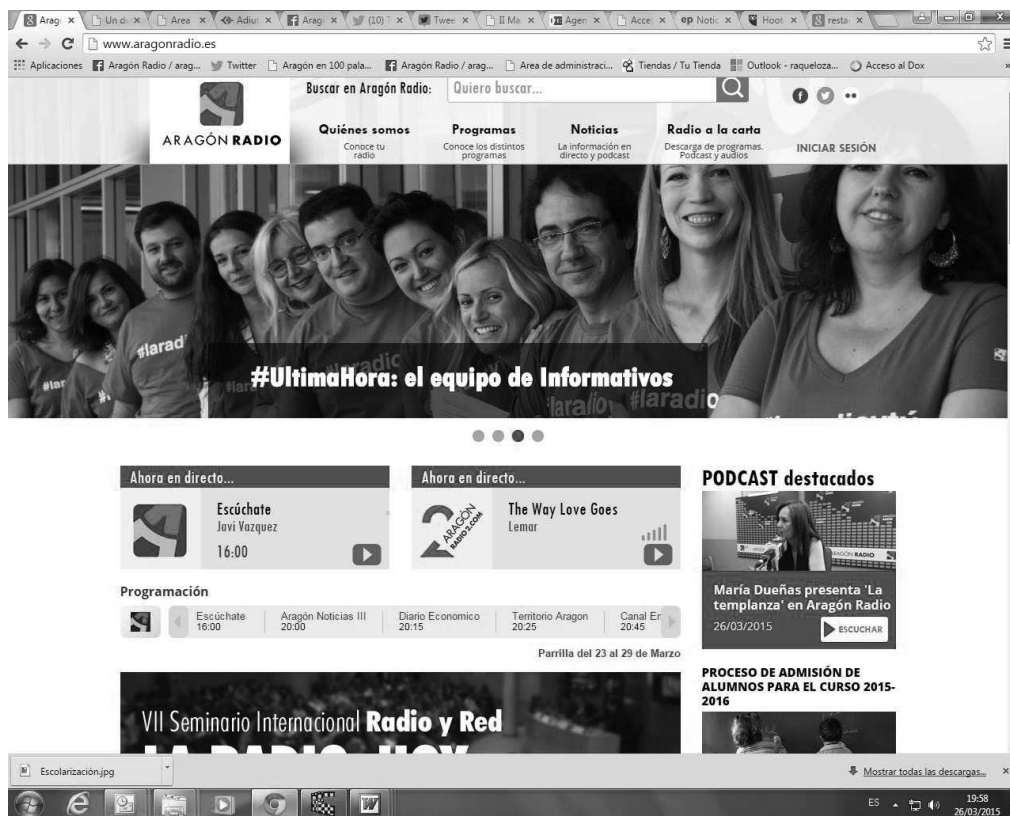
Arag × | Un d× | Area × | Adiu × | Arag × | (10) × | Twe × | Il Ma × | Agen × | Acce × | ep Notic × | Hoot × | resta ×

www.aragonradio.es

Aplicaciones | Aragón Radio / arag... | Twitter | Aragón en 100 pala... | Aragón Radio / arag... | Area de administraci... | Tiendas / Tu Tienda | Outlook - raqueloza... | Acceso al Dox

Buscar en Aragón Radio: Quiero buscar...

ARAGÓN RADIO

Quiénes somos
Conoce tu radio

Programas
Conoce los distintos programas

Noticias
La información en directo y podcast

Radio a la carta
Descarga de programas. Podcast y audios

INICIAR SESIÓN

#laradi #laradio #laradio

#UltimaHora: el equipo de Informativos

Ahora en directo...
Escúchate
Javi Vazquez
16:00

Ahora en directo...
ARAGÓN RADIO2.COM
The Way Love Goes
Lemar

PODCAST destacados

ARAGÓN RADIO

María Dueñas presenta 'La templanza' en Aragón Radio
26/03/2015
ESCUCHAR

Programación

| Escúchate 16:00 | Aragón Noticias III 20:00 | Diario Economico 20:15 | Territorio Aragon 20:25 | Canal Er 20:45 |
|---|---|---|---|---|

Parrilla del 23 al 29 de Marzo

PROCESO DE ADMISIÓN DE ALUMNOS PARA EL CURSO 2015-2016

VII Seminario Internacional Radio y Red
LA RADIO HOY

Escolarización.jpg

Mostrar todas las descargas...

ES 19:58 26/03/2015